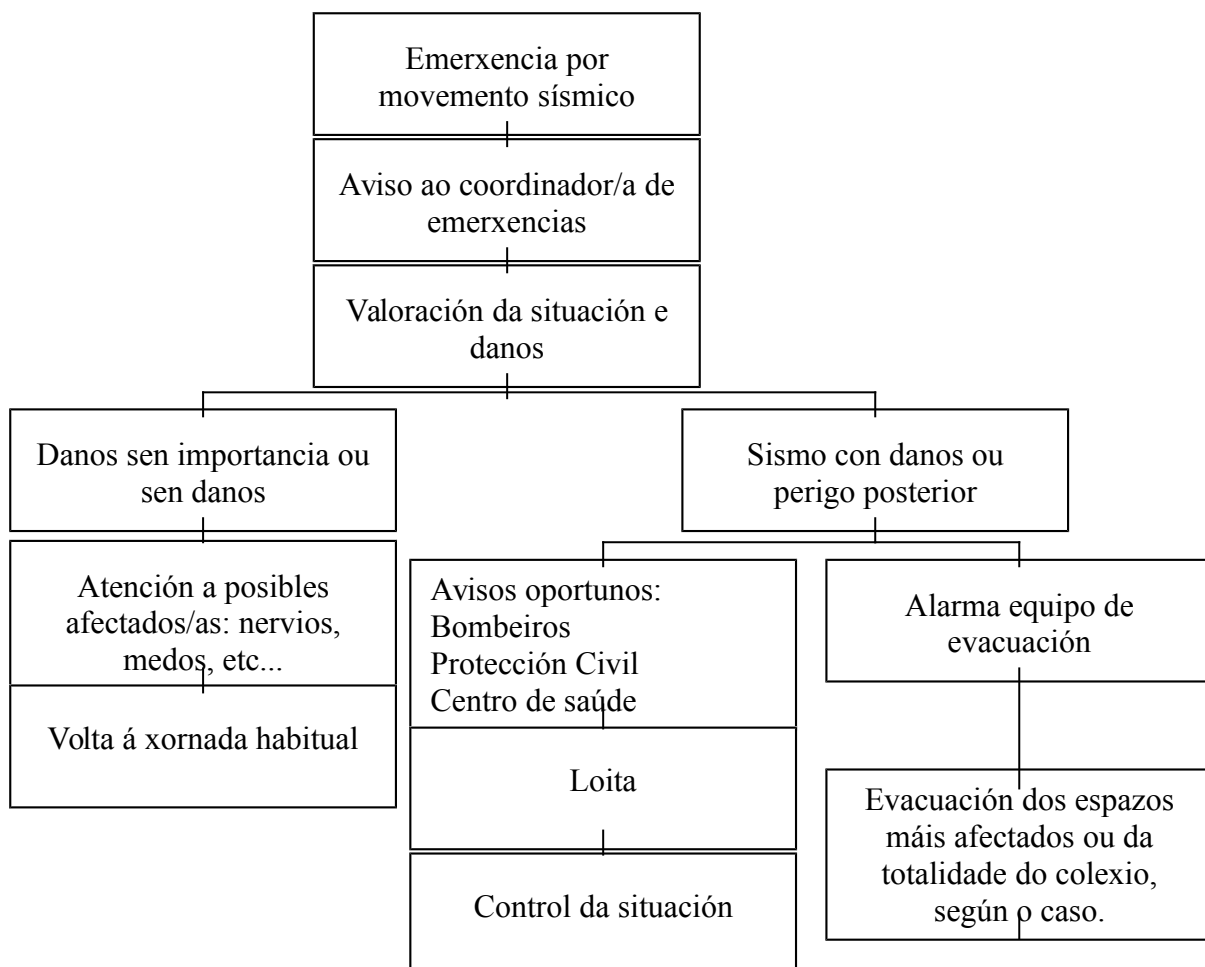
Emerxencia por movemento sísmico

Aviso ao coordinador/a de emerxencias

Valoración da situación e danos

Danos sen importancia ou sen danos

Atención a posibles afectados/as: nervios, medos, etc...

Volta á xornada habitual

Sismo con danos ou perigo posterior

Avisos oportunos:
Bombeiros
Protección Civil
Centro de saúde

Loita

Control da situación

Alarma equipo de evacuación

Evacuación dos espazos máis afectados ou da totalidade do colexio, según o caso.